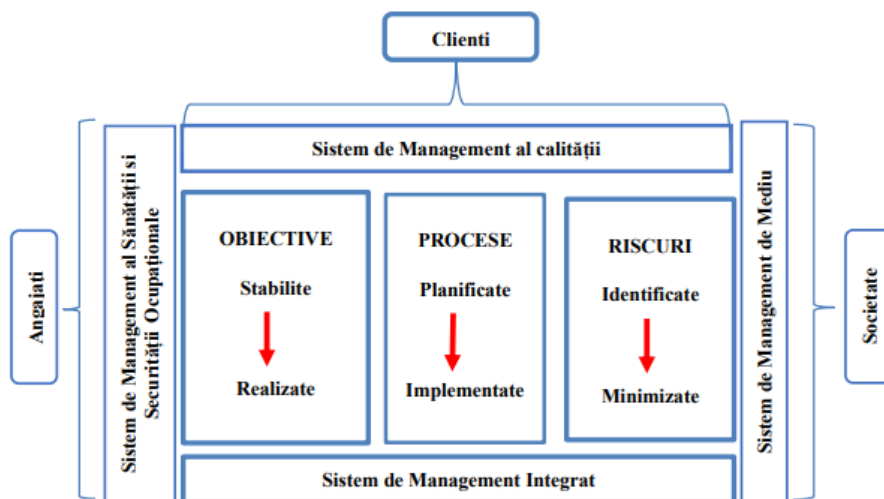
Clienti

Angajați

Sistem de Management al Sănătății și Securității Ocupaționale

Sistem de Management al calității

OBIECTIVE

Stabilite

Realizate

PROCESE

Planificate

Implementate

RISCURI

Identificate

Minimizate

Sistem de Management de Mediu

Societate

Sistem de Management Integrat